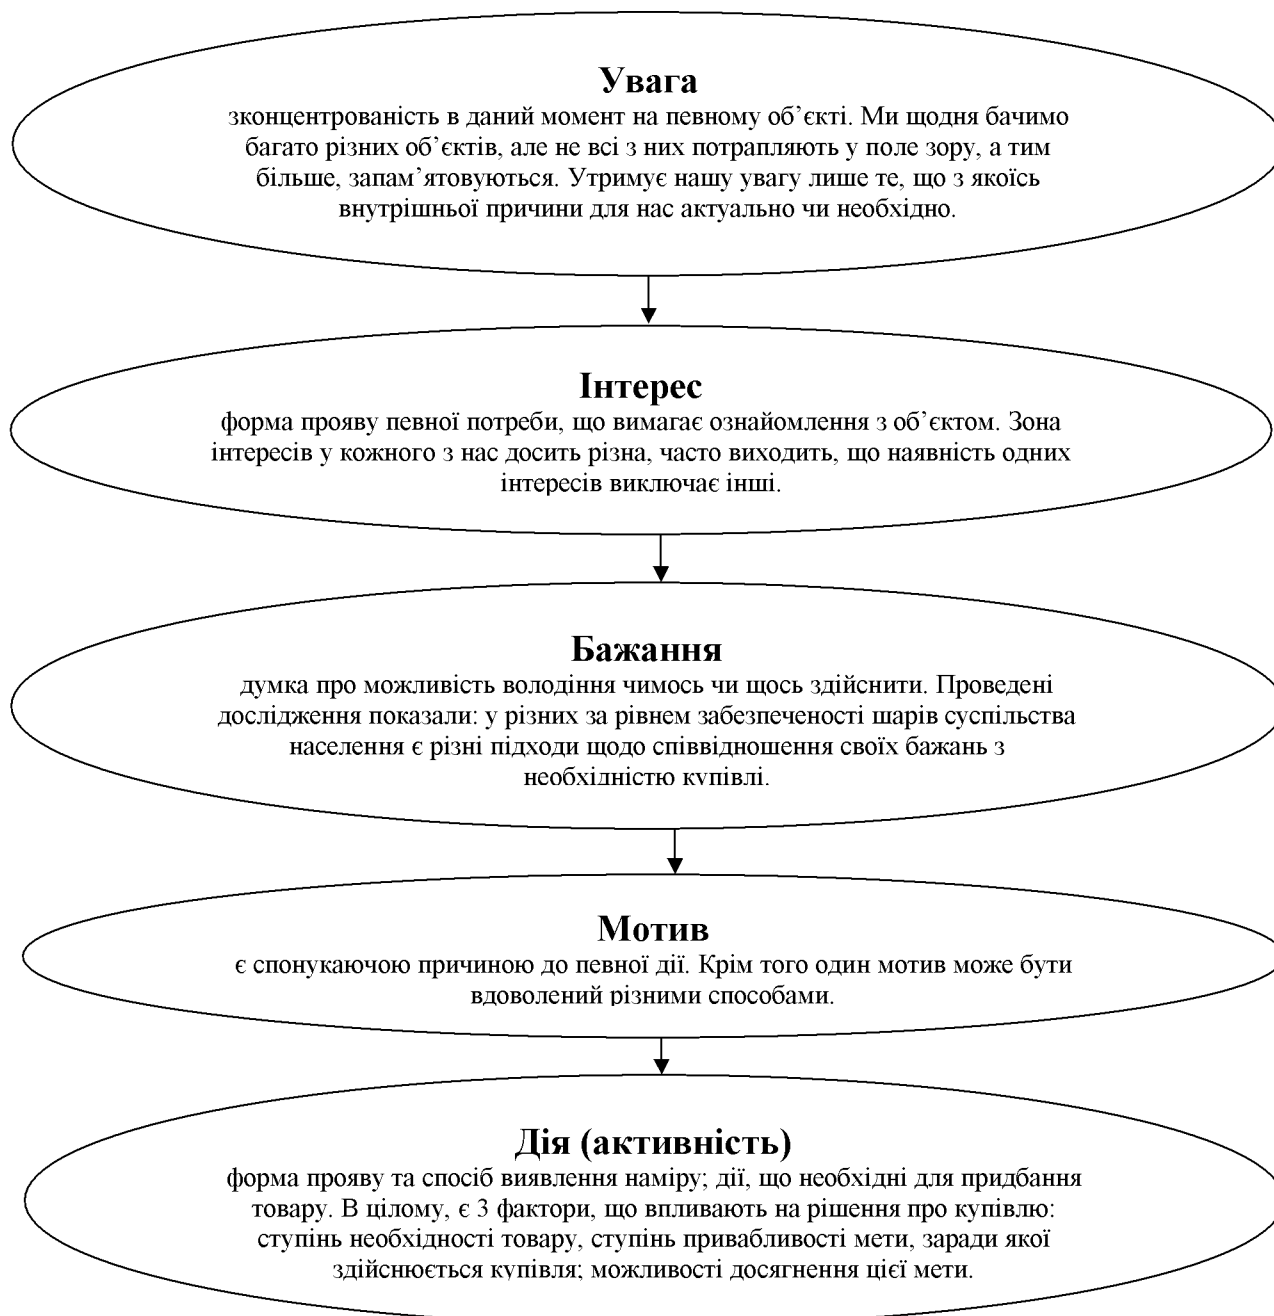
Увага
зконцентрованість в даний момент на певному об'єкті. Ми щодня бачимо багато різних об'єктів, але не всі з них потрапляють у поле зору, а тим більше, запам'ятовуються. Утримує нашу увагу лише те, що з якоїсь внутрішньої причини для нас актуально чи необхідно.

Інтерес
форма прояву певної потреби, що вимагає ознайомлення з об'єктом. Зона інтересів у кожного з нас досить різна, часто виходить, що наявність одних інтересів виключає інші.

Бажання
думка про можливість володіння чимось чи щось здійснити. Проведені дослідження показали: у різних за рівнем забезпеченості шарів суспільства населення є різні підходи щодо співвідношення своїх бажань з необхідністю купівлі.

Мотив
є спонукаючою причиною до певної дії. Крім того один мотив може бути вдоволений різними способами.

Дія (активність)
форма прояву та спосіб виявлення наміру; дії, що необхідні для придбання товару. В цілому, є 3 фактори, що впливають на рішення про купівлю: ступінь необхідності товару, ступінь привабливості мети, заради якої здійснюється купівля; можливості досягнення цієї мети.